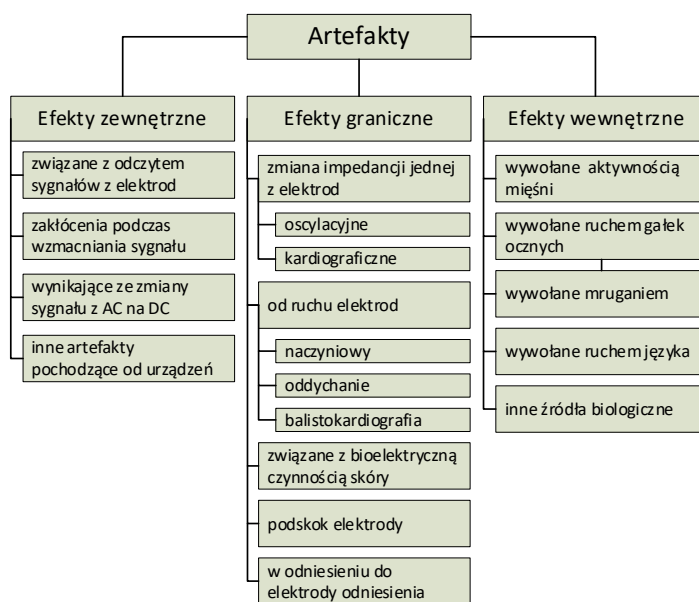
Artefakty

Efekty zewnętrzne

związane z odczytem sygnałów z elektrod

zakłócenia podczas wzmacniania sygnału

wynikające ze zmiany sygnału z AC na DC

inne artefakty pochodzące od urządzeń

Efekty graniczne

zmiana impedancji jednej z elektrod

oscylacyjne

kardiograficzne

od ruchu elektrod

naczyniowy

oddychanie

balistokardiografia

związane z bioelektryczną czynnością skóry

podskok elektrody

w odniesieniu do elektrody odniesienia

Efekty wewnętrzne

wywołane aktywnością mięśni

wywołane ruchem gałek ocznych

wywołane mruganiem

wywołane ruchem języka

inne źródła biologiczne